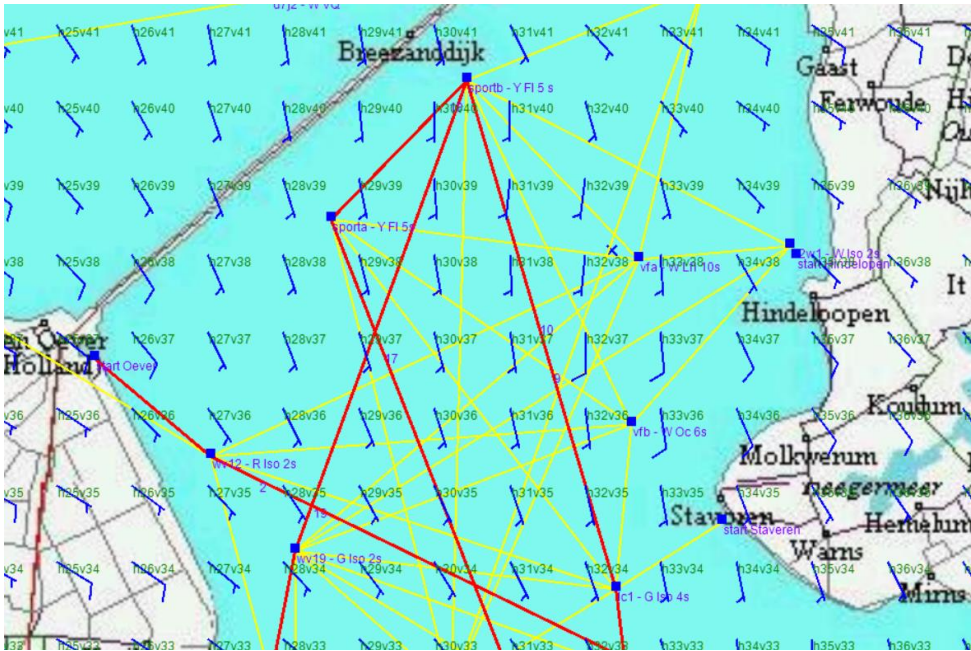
v41 h25v41 h26v41 h27v41 h28v41 h29v41 h30v41 h31v41 h32v41 h33v41 h34v41 h35v41 h36v41

Breezanddijk

Gaast

Ferwoude

sportb - Y Fl 5 s

v40 h25v40 h26v40 h27v40 h28v40 h29v40 h30v40 h31v40 h32v40 h33v40 h34v40 h35v40

v39 h25v39 h26v39 h27v39 h28v39 h29v39 h30v39 h31v39 h32v39 h33v39 h34v39 h35v39 h36v39

sporta - Y Fl 5s

v38 h25v38 h26v38 h27v38 h28v38 h29v38 h30v38 h31v38 h32v38 h33v38 h34v38 h36v38

vfa - W Lfl 10s

zw1 - W Iso 2s
start Hindeloopen

Hindeloopen

It

en Oever
Holland

start Oever

h26v37 h27v37 h28v37 h29v37 h30v37 h31v37 h32v37 h33v37 h34v37 h35v37 h36v37

10

17

9

v36 h25v36 h26v36 h27v36 h28v36 h29v36 h30v36 h31v36 h32v36 h33v36 h34v36 h35v36 h36v36

vfb - W Oc 6s

Koudum

wv12 - R Iso 2s

Molkwerum

v35 h25v35 h26v35 h27v35 h28v35 h29v35 h30v35 h31v35 h32v35 h33v35 h34v35 h35v35

2

13

Stavoren

start Staveren

Hemelum

Warns

v34 h25v34 h26v34 h27v34 h28v34 h29v34 h30v34 h31v34 h32v34 h34v34 h35v34 h36v34

wv19 - G Iso 2s

lc1 - G Iso 4s

Mirns

33 h25v33 h26v33 h27v33 h28v33 h29v33 h30v33 h31v33 h32v33 h33v33 h34v33 h35v33 h36v33